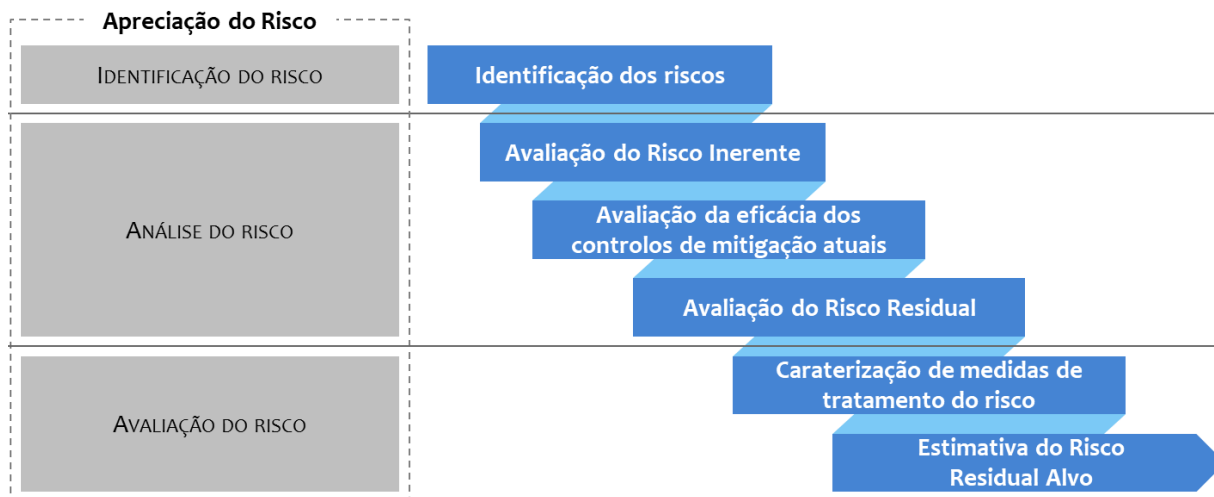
Apreciação do Risco

Identificação do risco

Identificação dos riscos

Análise do risco

Avaliação do Risco Inerente

Avaliação da eficácia dos controlos de mitigação atuais

Avaliação do Risco Residual

Avaliação do risco

Caraterização de medidas de tratamento do risco

Estimativa do Risco Residual Alvo